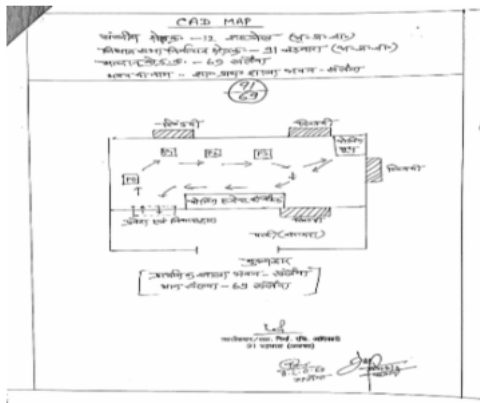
CAD MAP

संसदीय क्षेत्र - 12 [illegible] (अ०ज०जा०)
विधानसभा निर्वाचन क्षेत्र - 31 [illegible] (अ०ज०जा०)
मतदान केन्द्र - 69 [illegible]
भवन का नाम - शा० प्राथ० शाला भवन - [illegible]

$\frac{7}{69}$

खिड़की
खिड़की
मतदान कक्ष
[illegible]
P1
P2
P3
P0
मतदान इकाई मशीन
प्रवेश एवं निकासद्वार
खिड़की
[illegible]

मुख्यद्वार
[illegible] भवन - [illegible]
मतदान केन्द्र - 69 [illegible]

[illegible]
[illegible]
31 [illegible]

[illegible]
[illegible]